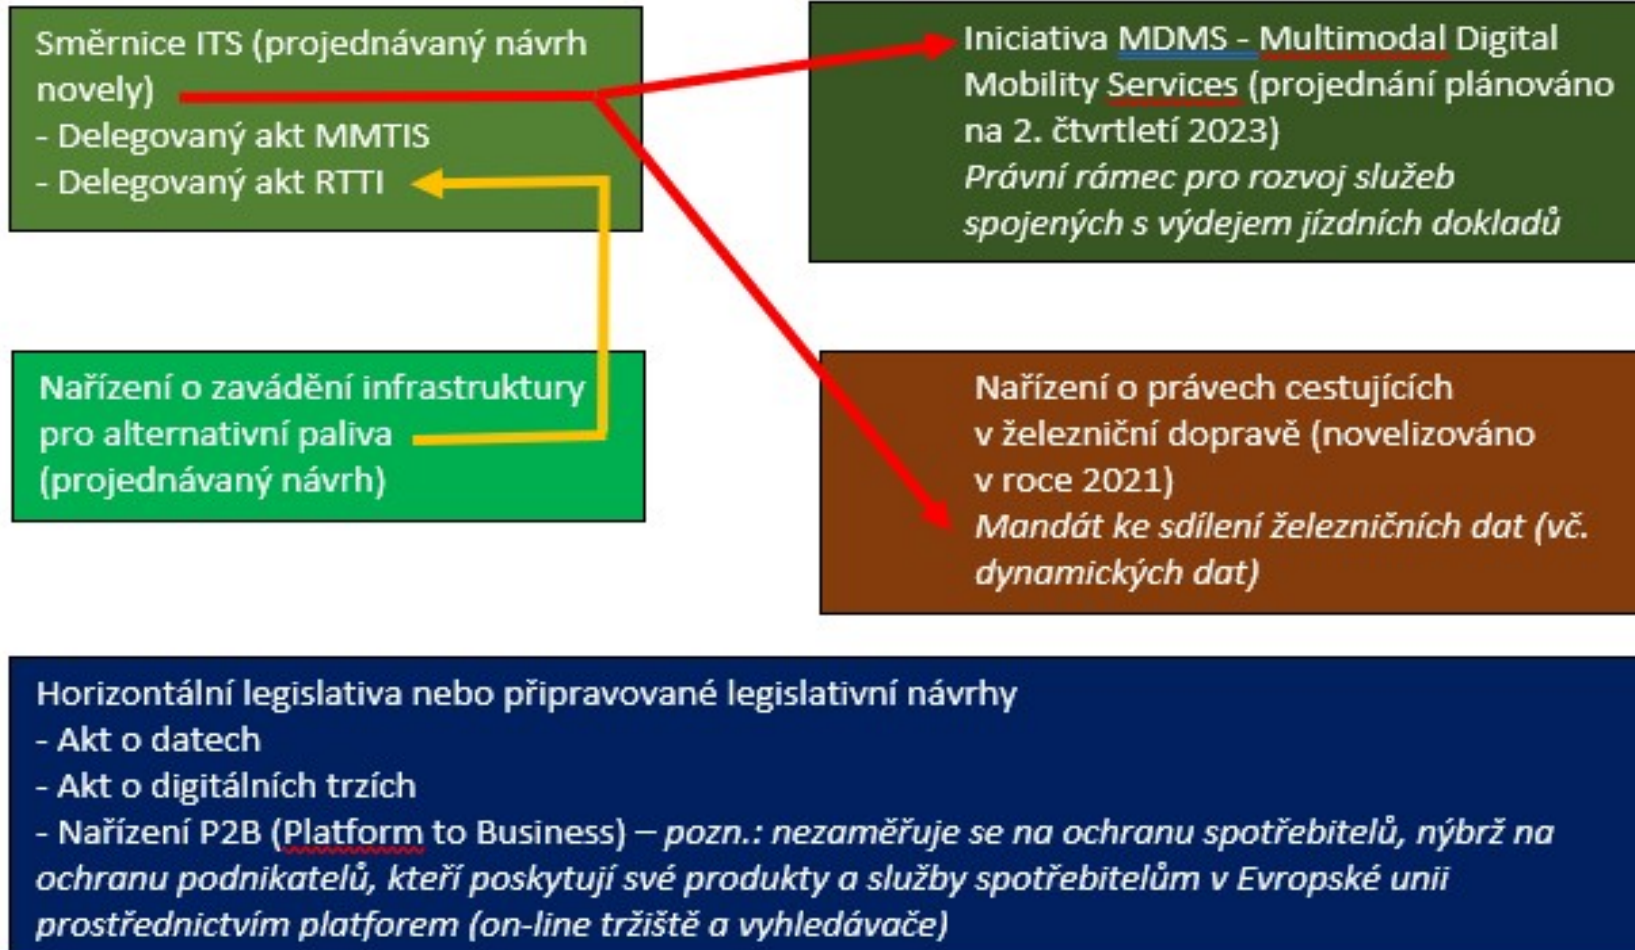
Směrnice ITS (projednávaný návrh novely)
- Delegovaný akt MMTIS
- Delegovaný akt RTTI

Iniciativa MDMS - Multimodal Digital Mobility Services (projednání plánováno na 2. čtvrtletí 2023)
*Právní rámec pro rozvoj služeb spojených s výdejem jízdních dokladů*

Nařízení o zavádění infrastruktury pro alternativní paliva (projednávaný návrh)

Nařízení o právech cestujících v železniční dopravě (novelizováno v roce 2021)
*Mandát ke sdílení železničních dat (vč. dynamických dat)*

Horizontální legislativa nebo připravované legislativní návrhy
- Akt o datech
- Akt o digitálních trzích
- Nařízení P2B (Platform to Business) – *pozn.: nezaměřuje se na ochranu spotřebitelů, nýbrž na ochranu podnikatelů, kteří poskytují své produkty a služby spotřebitelům v Evropské unii prostřednictvím platforem (on-line tržiště a vyhledávače)*